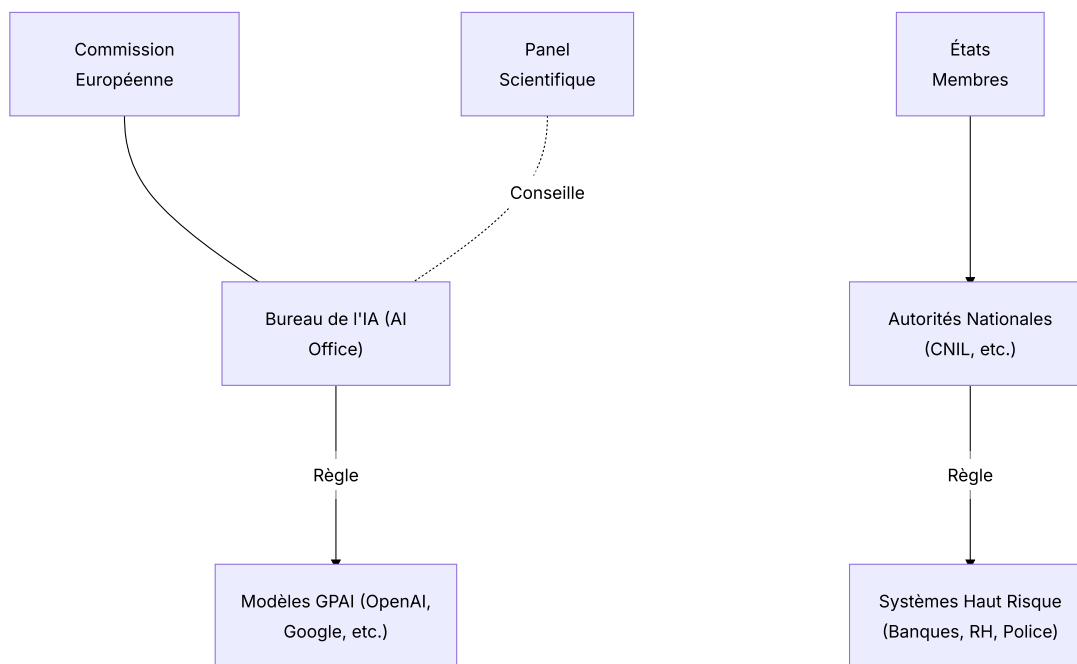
Commission Européenne

Panel Scientifique

États Membres

Conseille

Bureau de l'IA (AI Office)

Autorités Nationales (CNIL, etc.)

Règle

Règle

Modèles GPAI (OpenAI, Google, etc.)

Systèmes Haut Risque (Banques, RH, Police)